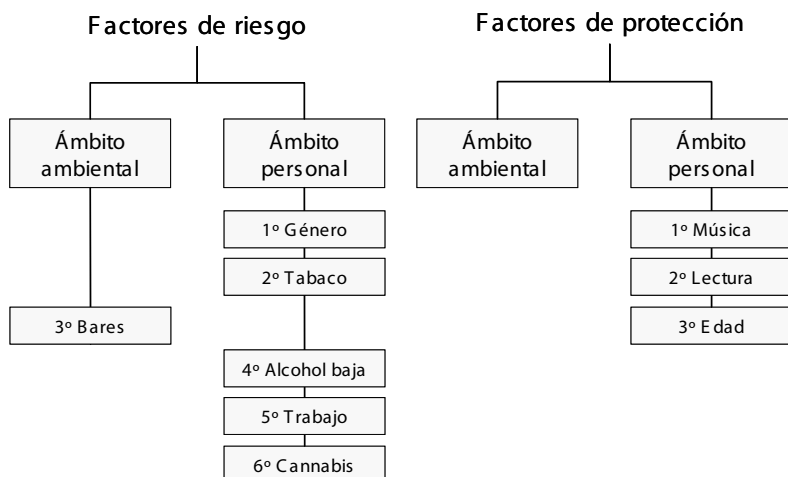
Factores de riesgo

Ámbito ambiental

3º Bares

Ámbito personal

1º Género

2º Tabaco

4º Alcohol baja

5º Trabajo

6º Cannabis

Factores de protección

Ámbito ambiental

Ámbito personal

1º Música

2º Lectura

3º Edad